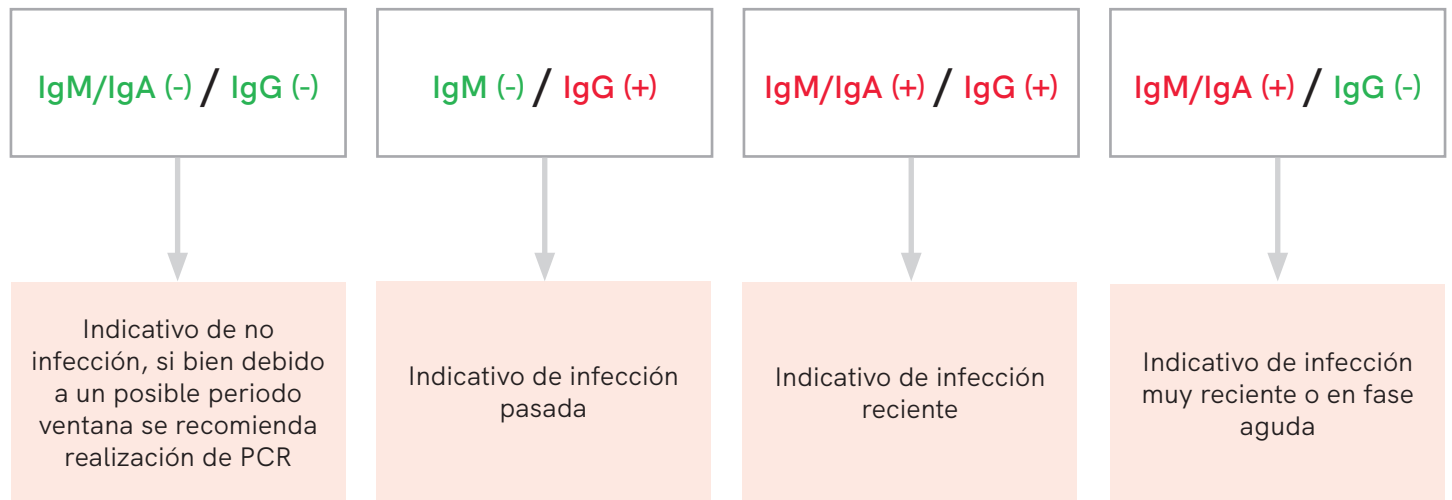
IgM/IgA (-) / IgG (-)

Indicativo de no infección, si bien debido a un posible periodo ventana se recomienda realización de PCR

IgM (-) / IgG (+)

Indicativo de infección pasada

IgM/IgA (+) / IgG (+)

Indicativo de infección reciente

IgM/IgA (+) / IgG (-)

Indicativo de infección muy reciente o en fase aguda